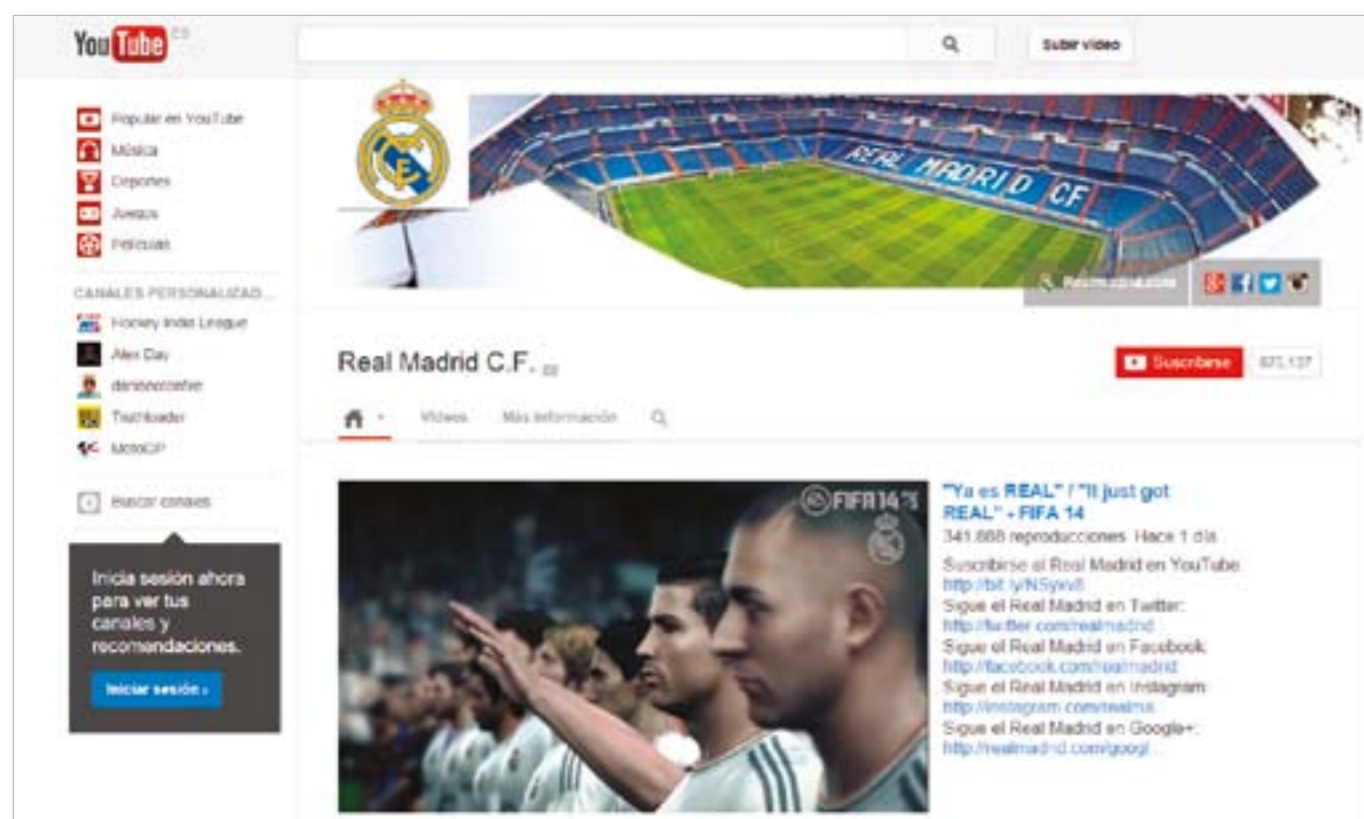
YouTube ES

Subir vídeo

Popular en YouTube
Música
Deportes
Juegos
Películas

CANALES PERSONALIZAD...
Hockey India League
Alex Day
danisnotonfire
Truthloader
MotoGP

Buscar canales

Inicia sesión ahora para ver tus canales y recomendaciones.

Iniciar sesión ›

REAL MADRID CF

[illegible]

Real Madrid C.F.

Suscribirse 675.137

Vídeos Más información

FIFA 14

"Ya es REAL" / "It just got REAL" - FIFA 14
341.888 reproducciones Hace 1 día
Suscribirse al Real Madrid en YouTube: http://bit.ly/NSywvB
Sigue el Real Madrid en Twitter: http://twitter.com/realmadrid
Sigue el Real Madrid en Facebook: http://facebook.com/realmadrid
Sigue el Real Madrid en Instagram: http://instagram.com/realma...
Sigue el Real Madrid en Google+: http://realmadrid.com/googl...